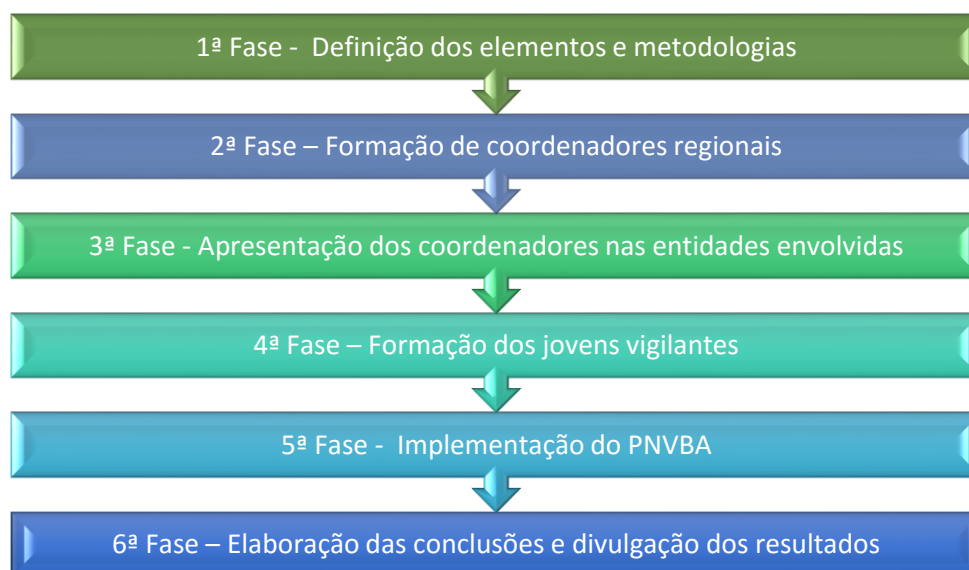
1ª Fase - Definição dos elementos e metodologias

2ª Fase – Formação de coordenadores regionais

3ª Fase - Apresentação dos coordenadores nas entidades envolvidas

4ª Fase – Formação dos jovens vigilantes

5ª Fase - Implementação do PNVBA

6ª Fase – Elaboração das conclusões e divulgação dos resultados